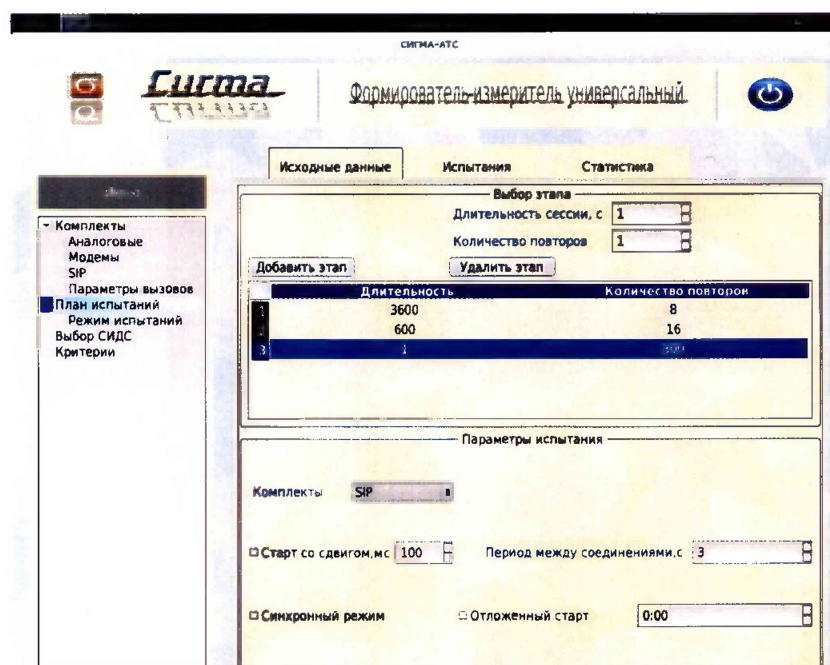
СИГМА-АТС

Сигма

Формирователь-измеритель универсальный

Исходные данные | Испытания | Статистика

- Комплекты
Аналоговые
Модемы
SIP
Параметры вызовов
План испытаний
Режим испытаний
Выбор СИДС
Критерии

Выбор этапа
Длительность сессии, с 1
Количество повторов 1
Добавить этап
Удалить этап

| | Длительность | Количество повторов |
|---|---|---|
| 1 | 3600 | 8 |
| 2 | 600 | 16 |
| 3 | 1 | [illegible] |

Параметры испытания

Комплекты SIP

Старт со сдвигом,мс 100
Период между соединениями,с 3

Синхронный режим
Отложенный старт 0:00